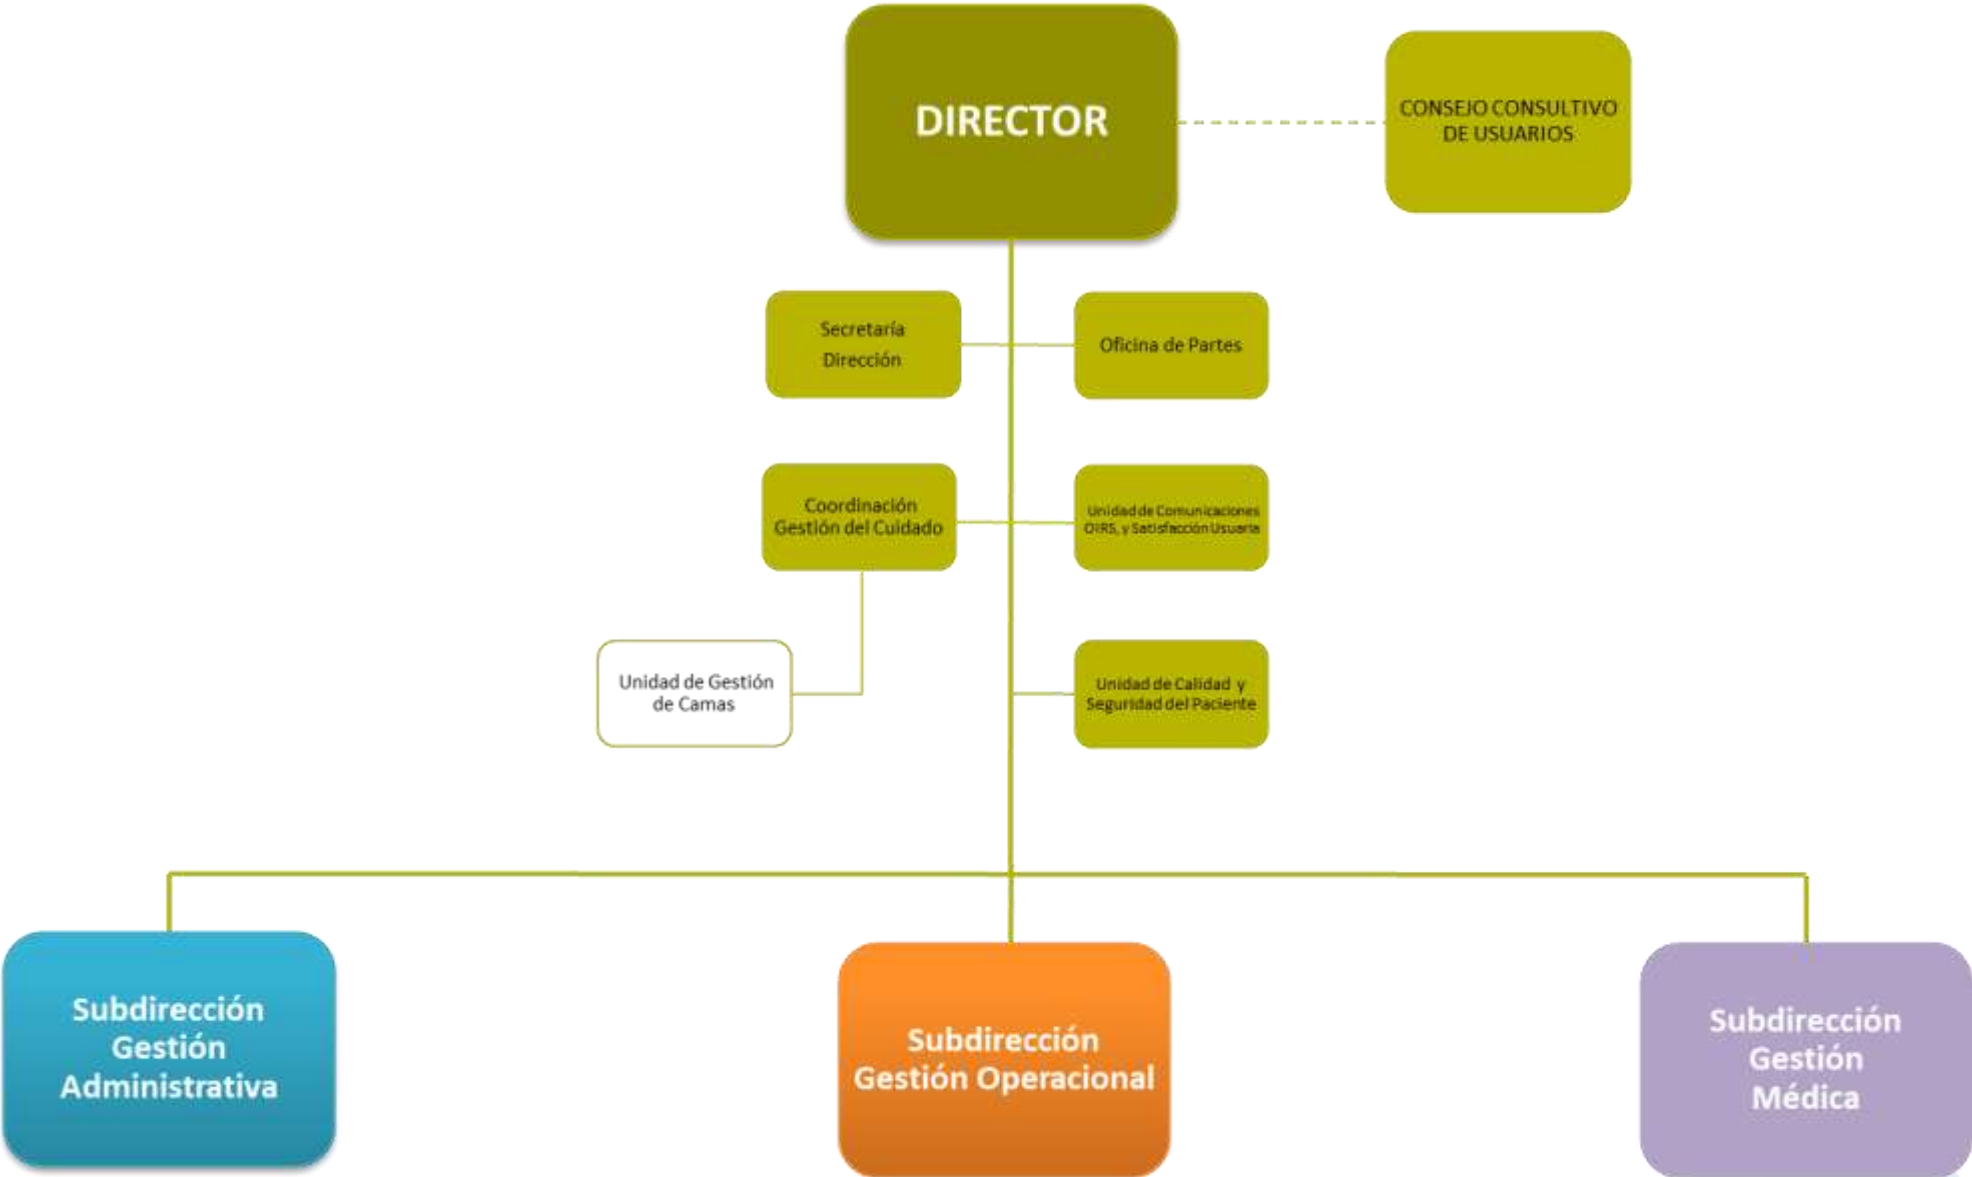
DIRECTOR

CONSEJO CONSULTIVO DE USUARIOS

Secretaría Dirección

Oficina de Partes

Coordinación Gestión del Cuidado

Unidad de Comunicaciones OIRS, y Satisfacción Usuaria

Unidad de Gestión de Camas

Unidad de Calidad y Seguridad del Paciente

Subdirección Gestión Administrativa

Subdirección Gestión Operacional

Subdirección Gestión Médica